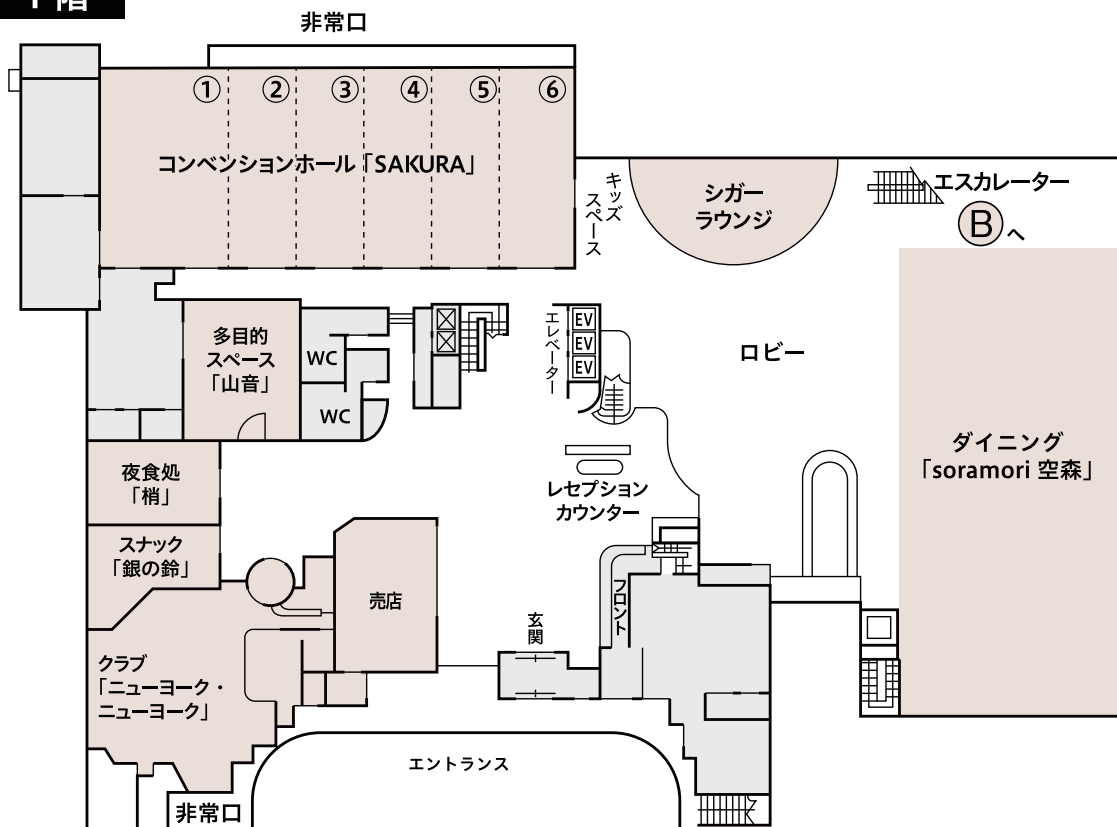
1階

非常口

① ② ③ ④ ⑤ ⑥

コンベンションホール「SAKURA」

キッズスペース

シガーラウンジ

エスカレーター Ⓑへ

多目的スペース「山音」

WC

WC

EV
EV
EV

エレベーター

ロビー

ダイニング「soramori 空森」

夜食処「梢」

レセプションカウンター

スナック「銀の鈴」

売店

玄関

フロント

クラブ「ニューヨーク・ニューヨーク」

エントランス

非常口